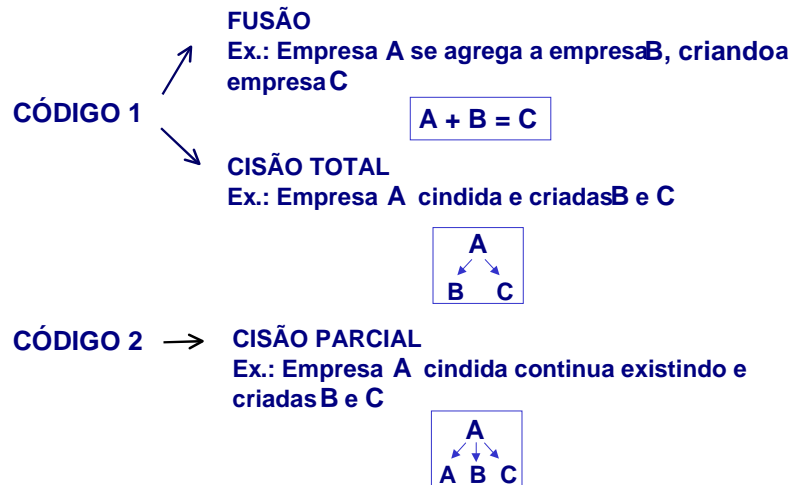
CÓDIGO 1

FUSÃO
Ex.: Empresa A se agrega a empresaB, criandoa empresaC

A + B = C

CISÃO TOTAL
Ex.: Empresa A cindida e criadasB e C

A
B C

CÓDIGO 2

CISÃO PARCIAL
Ex.: Empresa A cindida continua existindo e criadasB e C

A
A B C